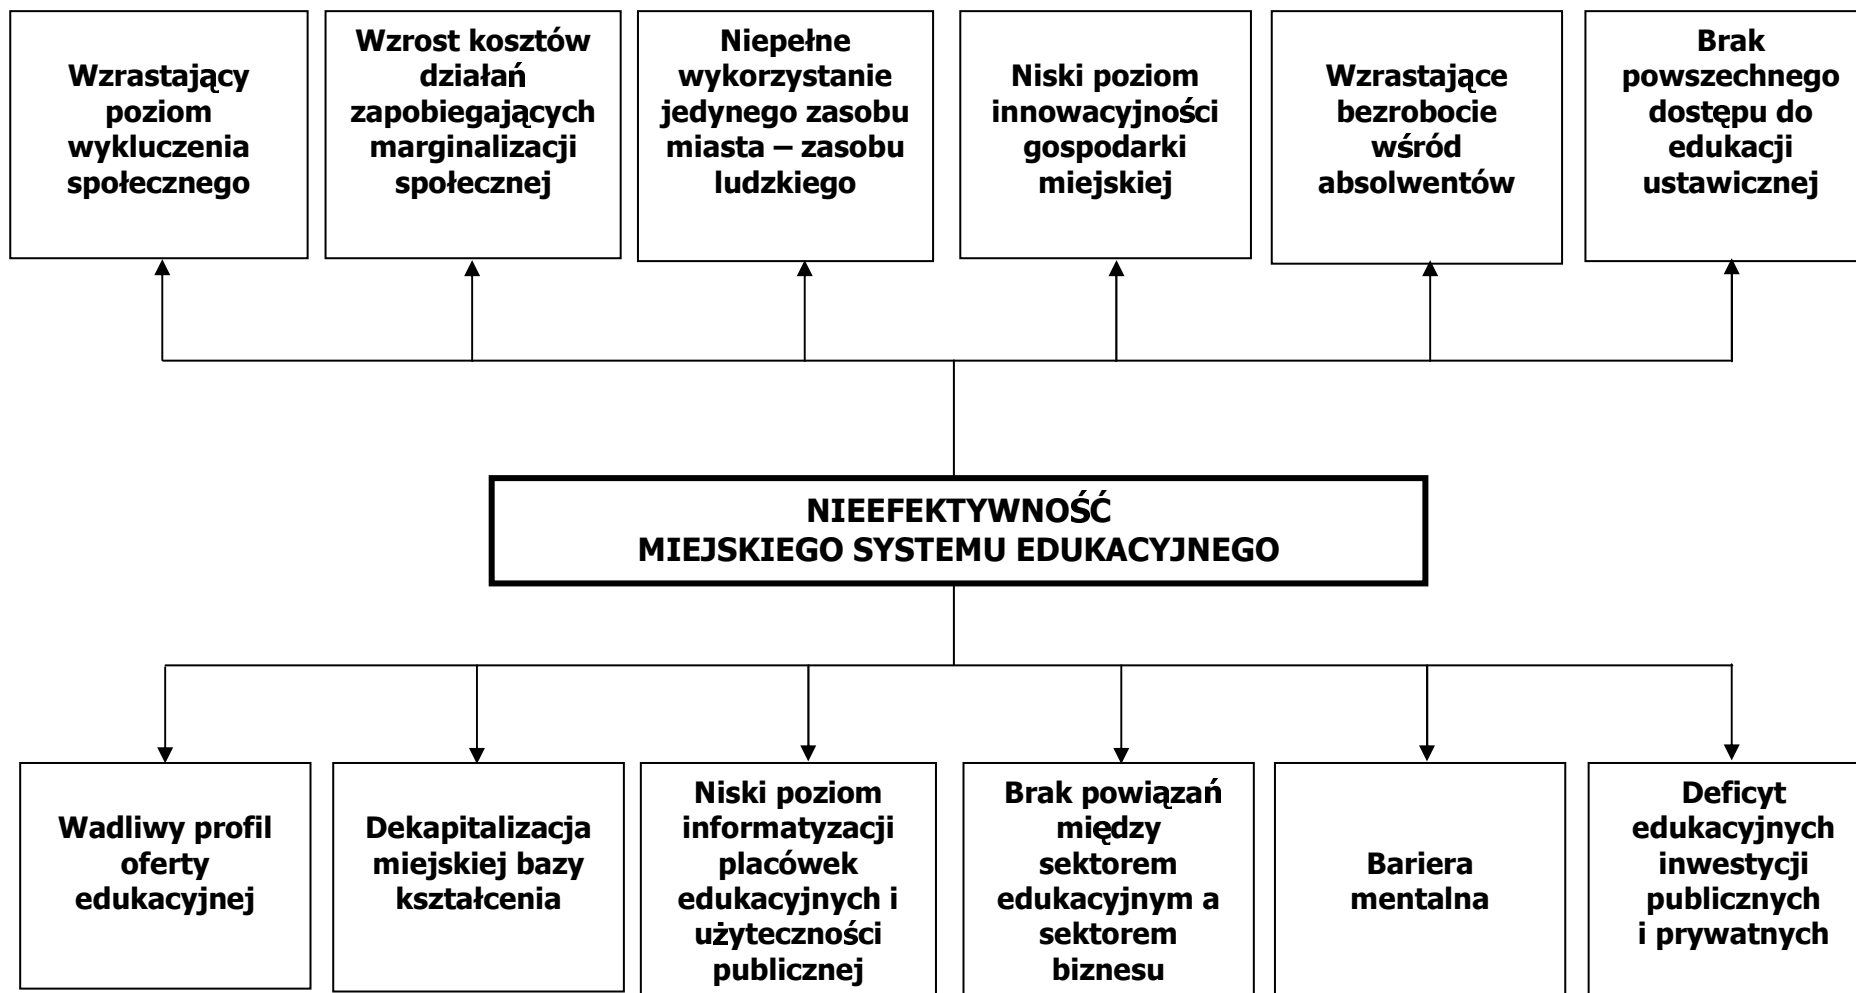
Wzrastający poziom wykluczenia społecznego

Wzrost kosztów działań zapobiegających marginalizacji społecznej

Niepełne wykorzystanie jedynego zasobu miasta – zasobu ludzkiego

Niski poziom innowacyjności gospodarki miejskiej

Wzrastające bezrobocie wśród absolwentów

Brak powszechnego dostępu do edukacji ustawicznej

NIEEFEKTYWNOŚĆ MIEJSKIEGO SYSTEMU EDUKACYJNEGO

Wadliwy profil oferty edukacyjnej

Dekapitalizacja miejskiej bazy kształcenia

Niski poziom informatyzacji placówek edukacyjnych i użyteczności publicznej

Brak powiązań między sektorem edukacyjnym a sektorem biznesu

Bariera mentalna

Deficyt edukacyjnych inwestycji publicznych i prywatnych